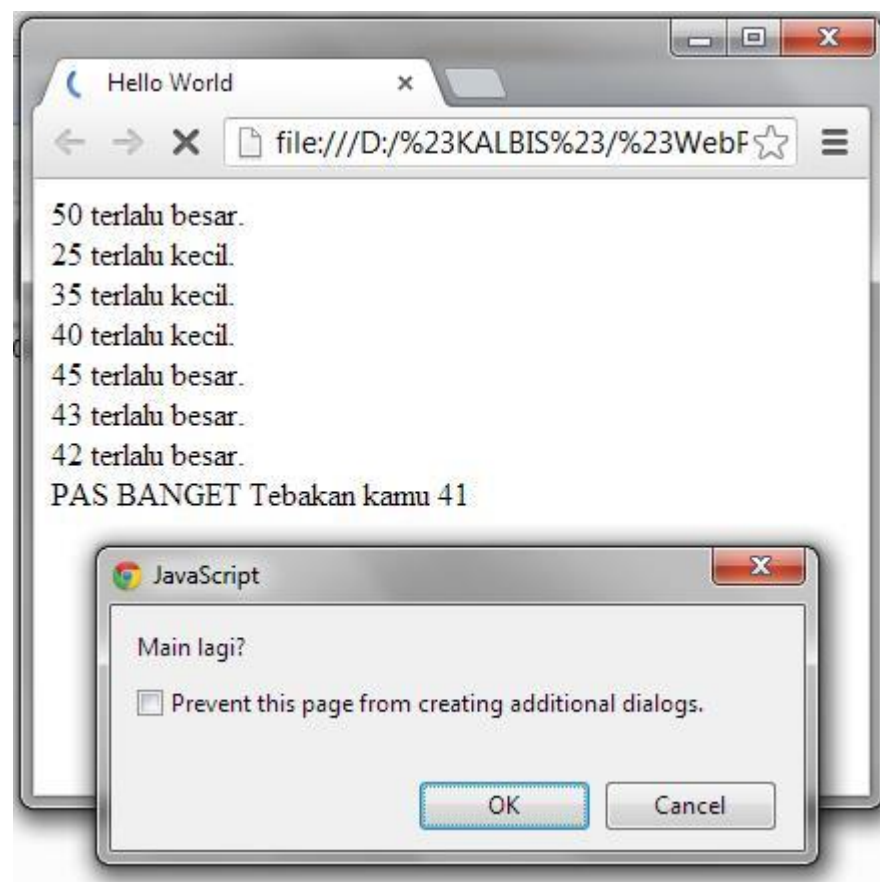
Hello World ×

file:///D:/%23KALBIS%23/%23WebF

50 terlalu besar.
25 terlalu kecil.
35 terlalu kecil.
40 terlalu kecil.
45 terlalu besar.
43 terlalu besar.
42 terlalu besar.
PAS BANGET Tebakan kamu 41

JavaScript

Main lagi?

Prevent this page from creating additional dialogs.

OK Cancel